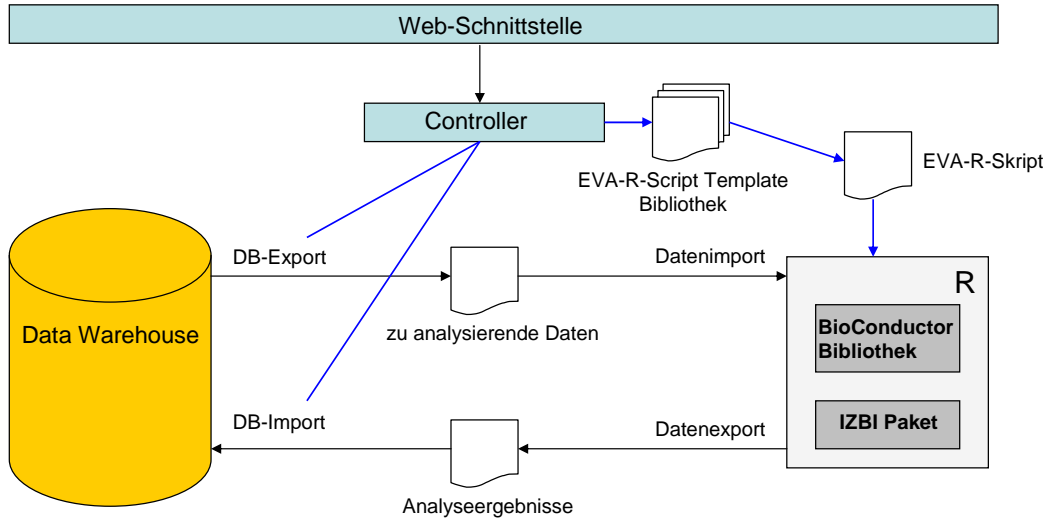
Web-Schnittstelle

Controller

EVA-R-Script Template Bibliothek

EVA-R-Skript

Data Warehouse

DB-Export

zu analysierende Daten

Datenimport

R

BioConductor Bibliothek

IZBI Paket

DB-Import

Datenexport

Analyseergebnisse